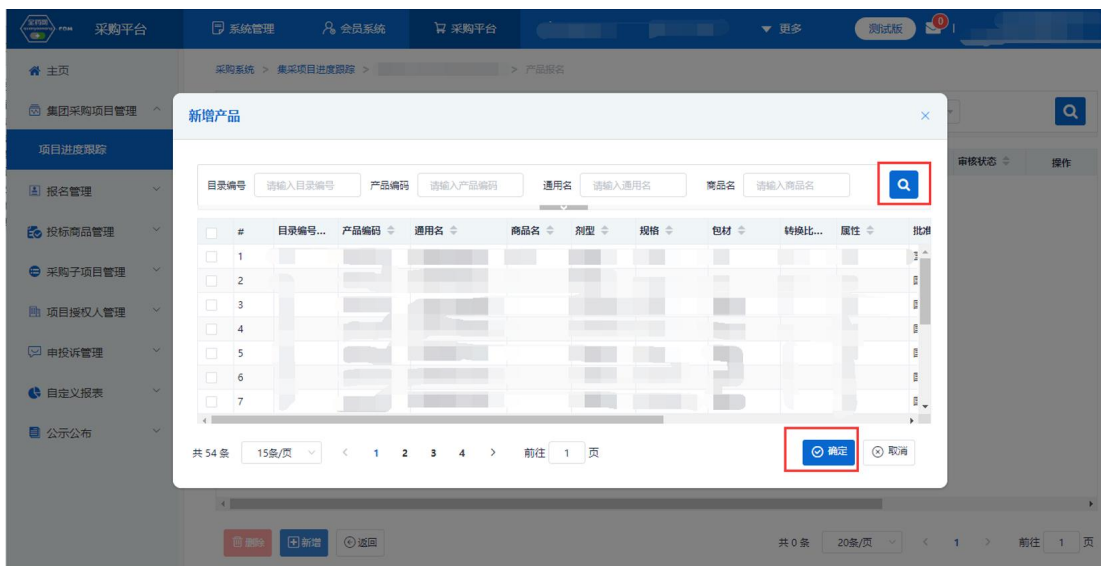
采购平台 系统管理 会员系统 采购平台 更多 测试版 0

主页
集团采购项目管理
项目进度跟踪
报名管理
投标商品管理
采购子项目管理
项目授权人管理
申投诉管理
自定义报表
公示公布

采购系统 > 集采项目进度跟踪 > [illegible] > 产品报名

审核状态 操作

新增产品

目录编号 请输入目录编号 产品编码 请输入产品编码 通用名 请输入通用名 商品名 请输入商品名

| # | 目录编号... | 产品编码 | 通用名 | 商品名 | 剂型 | 规格 | 包材 | 转换比... | 属性 | 批准 |
|---|---|---|---|---|---|---|---|---|---|---|
| 1 | | | | | | | | | | |
| 2 | | | | | | | | | | |
| 3 | | | | | | | | | | |
| 4 | | | | | | | | | | |
| 5 | | | | | | | | | | |
| 6 | | | | | | | | | | |
| 7 | | | | | | | | | | |

共 54 条 15条/页 < 1 2 3 4 > 前往 1 页

确定 取消

删除 新增 返回

共 0 条 20条/页 < 1 > 前往 1 页